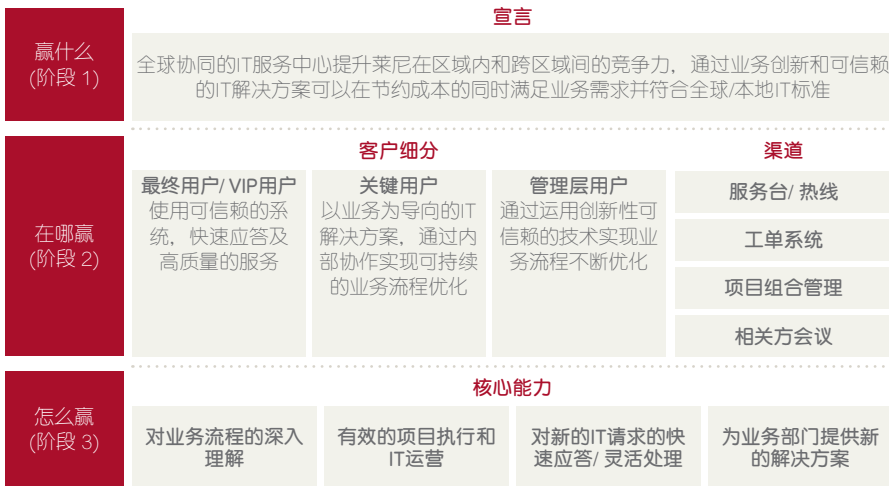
赢什么
(阶段 1)

宣言

全球协同的IT服务中心提升莱尼在区域内和跨区域间的竞争力，通过业务创新和可信赖的IT解决方案可以在节约成本的同时满足业务需求并符合全球/本地IT标准

在哪赢
(阶段 2)

客户细分

最终用户/ VIP用户
使用可信赖的系统，快速应答及高质量的服务

关键用户
以业务为导向的IT解决方案，通过内部协作实现可持续的业务流程优化

管理层用户
通过运用创新性可信赖的技术实现业务流程不断优化

渠道

服务台/ 热线

工单系统

项目组合管理

相关方会议

怎么赢
(阶段 3)

核心能力

对业务流程的深入理解

有效的项目执行和IT运营

对新的IT请求的快速应答/ 灵活处理

为业务部门提供新的解决方案